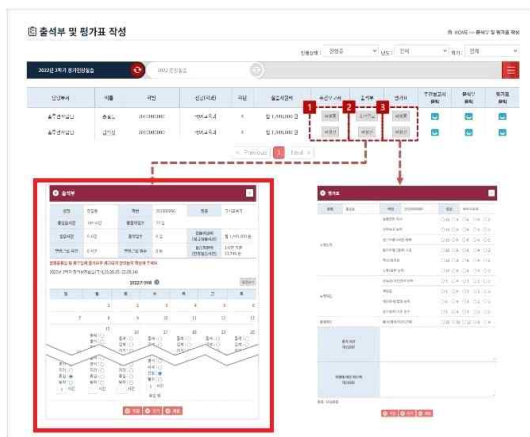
출석부 및 평가표 작성

HOME > 출석부 및 평가표 작성

2022년 1학기 현장실습

| | 이름 | | | | | | 출석부 | 평가표 | 확인서 | | | |
|---|---|---|---|---|---|---|---|---|---|---|---|---|
| 출강전담교원 | 홍길동 | | | | 1 | | | | | | | |
| 출강전담교원 | 김민정 | | | | 1 | | | | | | | |

1 2 3

출석부

2022년 7월

평가표

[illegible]